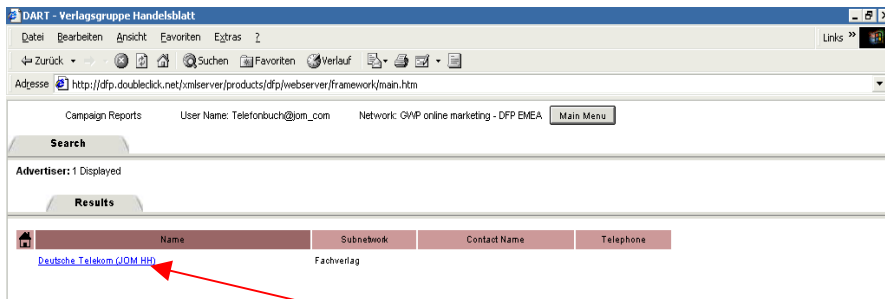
DART - Verlagsgruppe Handelsblatt

Datei Bearbeiten Ansicht Favoriten Extras ?

Links »

Zurück Suchen Favoriten Verlauf

Adresse http://dfp.doubleclick.net/xmlserver/products/dfp/webserver/framework/main.htm

Campaign Reports User Name: Telefonbuch@jom_com Network: GWP online marketing - DFP EMEA Main Menu

Search

Advertiser: 1 Displayed

Results

| Name | Subnetwork | Contact Name | Telephone |
|---|---|---|---|
| Deutsche Telekom (JOM HH) | Fachverlag | | |